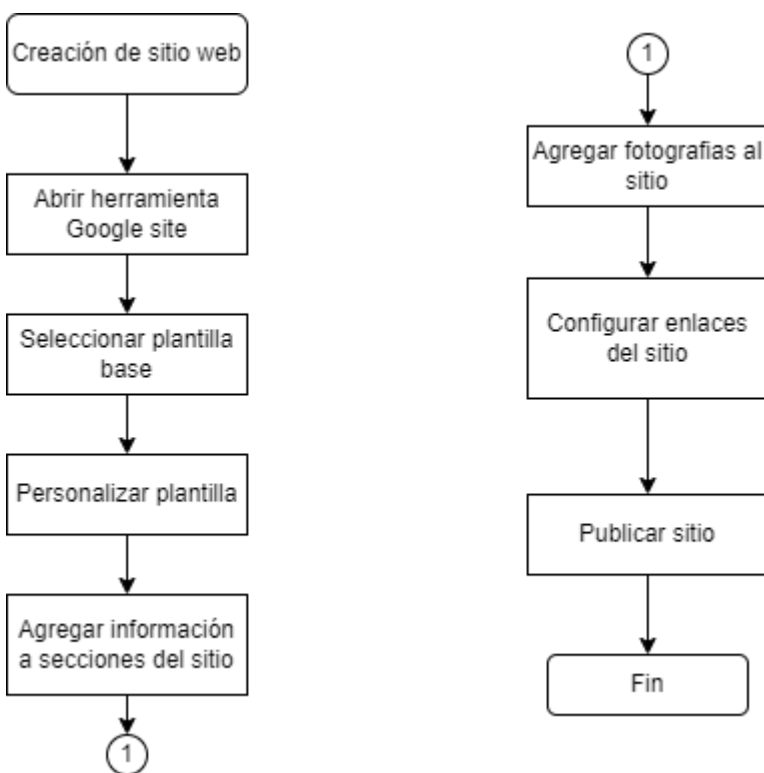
Creación de sitio web

Abrir herramienta Google site

Seleccionar plantilla base

Personalizar plantilla

Agregar información a secciones del sitio

1

1

Agregar fotografias al sitio

Configurar enlaces del sitio

Publicar sitio

Fin